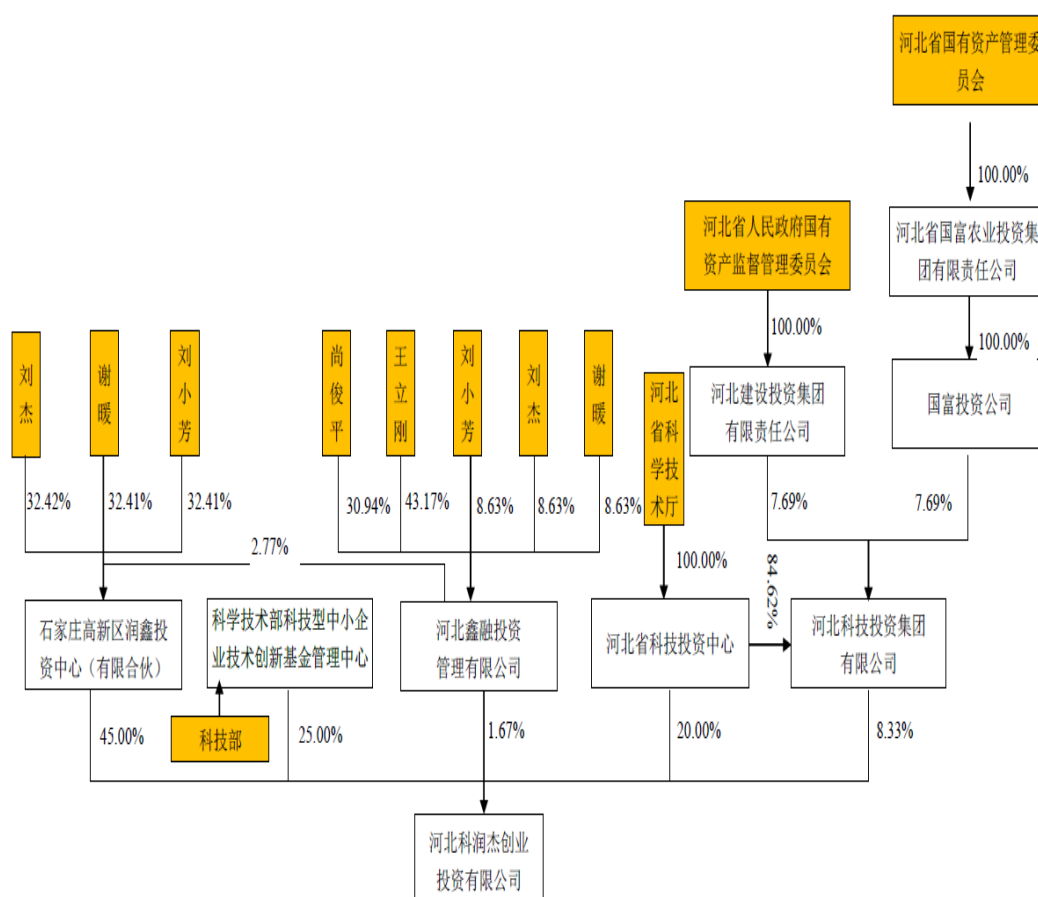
河北省国有资产管理委员会

100.00%

河北省人民政府国有资产监督管理委员会

河北省国富农业投资集团有限责任公司

100.00%

100.00%

刘杰

谢暖

刘小芳

尚俊平

王立刚

刘小芳

刘杰

谢暖

河北省科学技术厅

河北建设投资集团有限责任公司

国富投资公司

32.42%

32.41%

32.41%

30.94%

43.17%

8.63%

8.63%

8.63%

7.69%

7.69%

2.77%

100.00%

84.62%

石家庄高新区润鑫投资中心（有限合伙）

科学技术部科技型中小企业技术创新基金管理中心

河北鑫融投资管理有限公司

河北省科技投资中心

河北科技投资集团有限公司

科技部

45.00%

25.00%

1.67%

20.00%

8.33%

河北科润杰创业投资有限公司